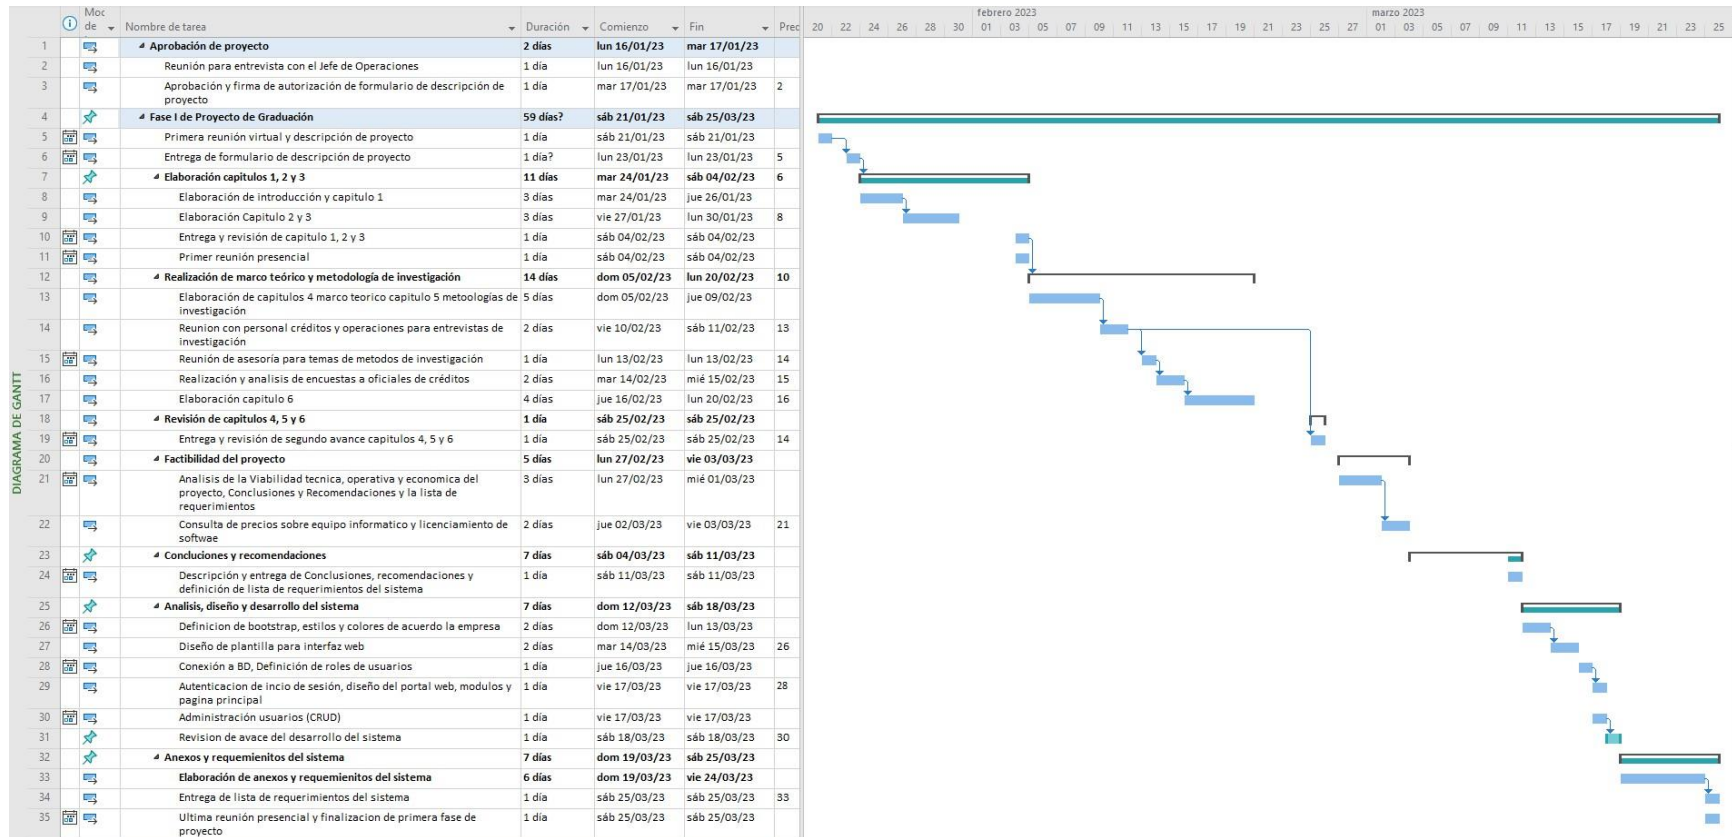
DIAGRAMA DE GANTT

| | Modo de | Nombre de tarea | Duración | Comienzo | Fin | Pred |
|---|---|---|---|---|---|---|
| 1 | | Aprobación de proyecto | 2 días | lun 16/01/23 | mar 17/01/23 | |
| 2 | | Reunión para entrevista con el Jefe de Operaciones | 1 día | lun 16/01/23 | lun 16/01/23 | |
| 3 | | Aprobación y firma de autorización de formulario de descripción de proyecto | 1 día | mar 17/01/23 | mar 17/01/23 | 2 |
| 4 | | Fase I de Proyecto de Graduación | 59 días? | sáb 21/01/23 | sáb 25/03/23 | |
| 5 | | Primera reunión virtual y descripción de proyecto | 1 día | sáb 21/01/23 | sáb 21/01/23 | |
| 6 | | Entrega de formulario de descripción de proyecto | 1 día? | lun 23/01/23 | lun 23/01/23 | 5 |
| 7 | | Elaboración capitulos 1, 2 y 3 | 11 días | mar 24/01/23 | sáb 04/02/23 | 6 |
| 8 | | Elaboración de introducción y capitulo 1 | 3 días | mar 24/01/23 | jue 26/01/23 | |
| 9 | | Elaboración Capitulo 2 y 3 | 3 días | vie 27/01/23 | lun 30/01/23 | 8 |
| 10 | | Entrega y revisión de capitulo 1, 2 y 3 | 1 día | sáb 04/02/23 | sáb 04/02/23 | |
| 11 | | Primer reunión presencial | 1 día | sáb 04/02/23 | sáb 04/02/23 | |
| 12 | | Realización de marco teórico y metodología de investigación | 14 días | dom 05/02/23 | lun 20/02/23 | 10 |
| 13 | | Elaboración de capitulos 4 marco teorico capitulo 5 metoologias de investigación | 5 días | dom 05/02/23 | jue 09/02/23 | |
| 14 | | Reunion con personal créditos y operaciones para entrevistas de investigación | 2 días | vie 10/02/23 | sáb 11/02/23 | 13 |
| 15 | | Reunión de asesoría para temas de metodos de investigación | 1 día | lun 13/02/23 | lun 13/02/23 | 14 |
| 16 | | Realización y analisis de encuestas a oficiales de créditos | 2 días | mar 14/02/23 | mié 15/02/23 | 15 |
| 17 | | Elaboración capitulo 6 | 4 días | jue 16/02/23 | lun 20/02/23 | 16 |
| 18 | | Revisión de capitulos 4, 5 y 6 | 1 día | sáb 25/02/23 | sáb 25/02/23 | |
| 19 | | Entrega y revisión de segundo avance capitulos 4, 5 y 6 | 1 día | sáb 25/02/23 | sáb 25/02/23 | 14 |
| 20 | | Factibilidad del proyecto | 5 días | lun 27/02/23 | vie 03/03/23 | |
| 21 | | Analisis de la Viabilidad tecnica, operativa y economica del proyecto, Conclusiones y Recomendaciones y la lista de requerimientos | 3 días | lun 27/02/23 | mié 01/03/23 | |
| 22 | | Consulta de precios sobre equipo informatico y licenciamiento de softwae | 2 días | jue 02/03/23 | vie 03/03/23 | 21 |
| 23 | | Concluciones y recomendaciones | 7 días | sáb 04/03/23 | sáb 11/03/23 | |
| 24 | | Descripción y entrega de Conclusiones, recomendaciones y definición de lista de requerimientos del sistema | 1 día | sáb 11/03/23 | sáb 11/03/23 | |
| 25 | | Analisis, diseño y desarrollo del sistema | 7 días | dom 12/03/23 | sáb 18/03/23 | |
| 26 | | Definicion de bootstrap, estilos y colores de acuerdo la empresa | 2 días | dom 12/03/23 | lun 13/03/23 | |
| 27 | | Diseño de plantilla para interfaz web | 2 días | mar 14/03/23 | mié 15/03/23 | 26 |
| 28 | | Conexión a BD, Definición de roles de usuarios | 1 día | jue 16/03/23 | jue 16/03/23 | |
| 29 | | Autenticacion de incio de sesión, diseño del portal web, modulos y pagina principal | 1 día | vie 17/03/23 | vie 17/03/23 | 28 |
| 30 | | Administración usuarios (CRUD) | 1 día | vie 17/03/23 | vie 17/03/23 | |
| 31 | | Revision de avace del desarrollo del sistema | 1 día | sáb 18/03/23 | sáb 18/03/23 | 30 |
| 32 | | Anexos y requemientos del sistema | 7 días | dom 19/03/23 | sáb 25/03/23 | |
| 33 | | Elaboración de anexos y requemeinitos del sistema | 6 días | dom 19/03/23 | vie 24/03/23 | |
| 34 | | Entrega de lista de requerimientos del sistema | 1 día | sáb 25/03/23 | sáb 25/03/23 | 33 |
| 35 | | Ultima reunión presencial y finalizacion de primera fase de proyecto | 1 día | sáb 25/03/23 | sáb 25/03/23 | |

febrero 2023 marzo 2023
20 22 24 26 28 30 01 03 05 07 09 11 13 15 17 19 21 23 25 27 01 03 05 07 09 11 13 15 17 19 21 23 25